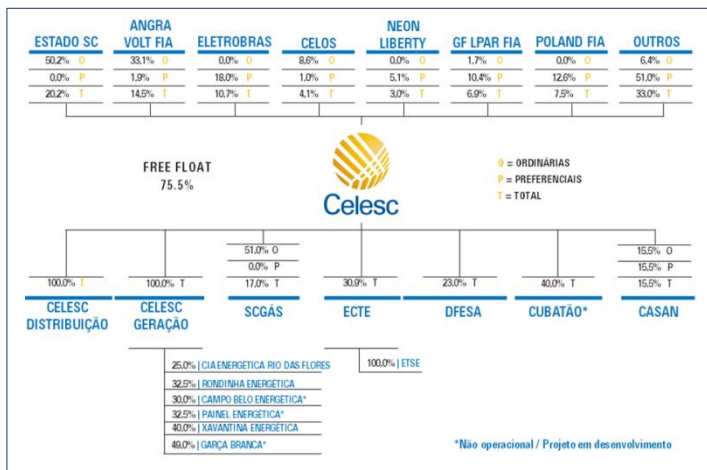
ESTADO SC
50,2% O
0,0% P
20,2% T

ANGRA VOLT FIA
33,1% O
1,9% P
14,5% T

ELETROBRAS
0,0% O
18,0% P
10,7% T

CELOS
8,6% O
1,0% P
4,1% T

NEON LIBERTY
0,0% O
5,1% P
3,0% T

GF LPAR FIA
1,7% O
10,4% P
6,9% T

POLAND FIA
0,0% O
12,6% P
7,5% T

OUTROS
6,4% O
51,0% P
33,0% T

FREE FLOAT
75.5%

Celesc

O = ORDINÁRIAS
P = PREFERENCIAIS
T = TOTAL

100,0% T
CELESC DISTRIBUIÇÃO

100,0% T
CELESC GERAÇÃO

51,0% O
0,0% P
17,0% T
SCGÁS

30,9% T
ECTE

23,0% T
DFESA

40,0% T
CUBATÃO*

15,5% O
15,5% P
15,5% T
CASAN

25,0% | CIA ENERGÉTICA RIO DAS FLORES
32,5% | RONDINHA ENERGÉTICA
30,0% | CAMPO BELO ENERGÉTICA*
32,5% | PAINEL ENERGÉTICA*
40,0% | XAVANTINA ENERGÉTICA
49,0% | GARÇA BRANCA*

100,0% | ETSE

*Não operacional / Projeto em desenvolvimento